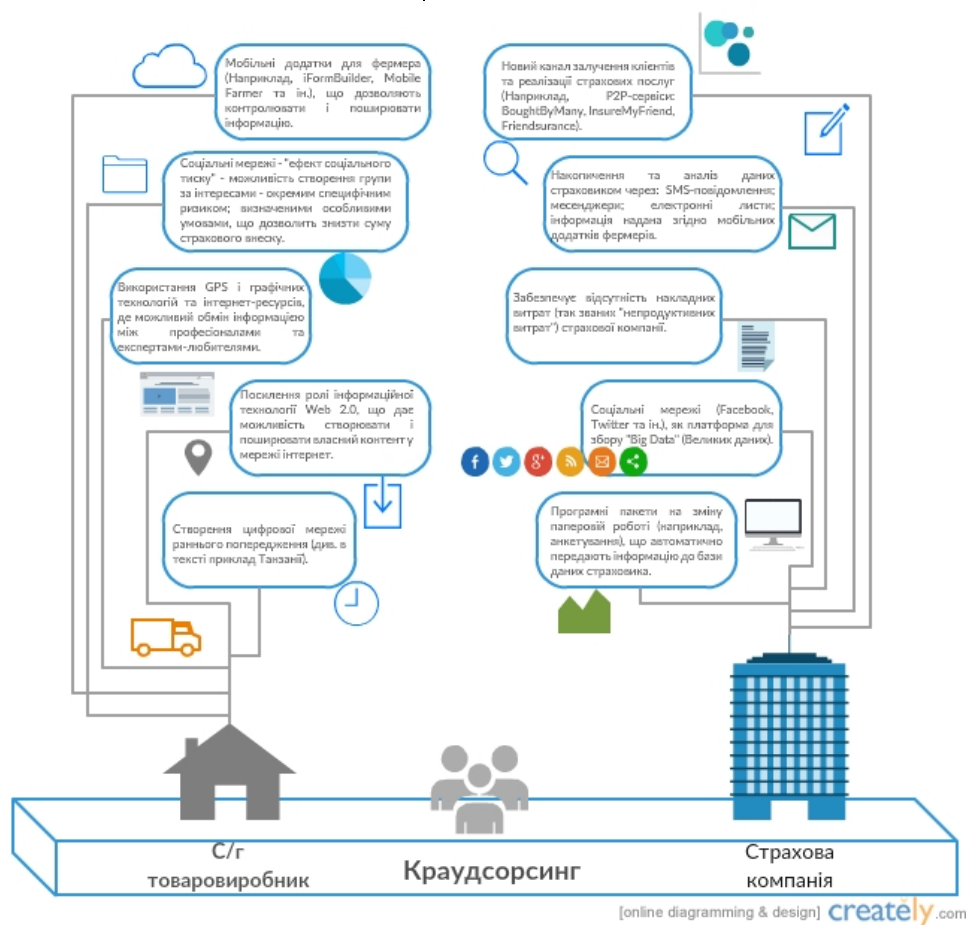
Мобільні додатки для фермера (Наприклад, iFormBuilder, Mobile Farmer та ін.), що дозволяють контролювати і поширювати інформацію.

Соціальні мережі - "ефект соціального тиску" - можливість створення групи за інтересами - окремим специфічним ризиком; визначеними особливими умовами, що дозволить знизити суму страхового внеску.

Використання GPS і графічних технологій та інтернет-ресурсів, де можливий обмін інформацією між професіоналами та експертами-любителями.

Посилення ролі інформаційної технології Web 2.0, що дає можливість створювати і поширювати власний контент у мережі інтернет.

Створення цифрової мережі раннього попередження (див. в тексті приклад Танзанії).

Новий канал залучення клієнтів та реалізації страхових послуг (Наприклад, P2P-сервіси: BoughtByMany, InsureMyFriend, Friendsurance).

Накопичення та аналіз даних страховиком через: SMS-повідомлення; месенджери; електронні листи; інформація надана згідно мобільних додатків фермерів.

Забезпечує відсутність накладних витрат (так званих "непродуктивних витрат") страхової компанії.

Соціальні мережі (Facebook, Twitter та ін.), як платформа для збору "Big Data" (Великих даних).

Програмні пакети на зміну паперової роботі (наприклад, анкетування), що автоматично передають інформацію до бази даних страховика.

С/г товаровиробник

Краудсорсинг

Страхова компанія

[online diagramming & design] creately.com